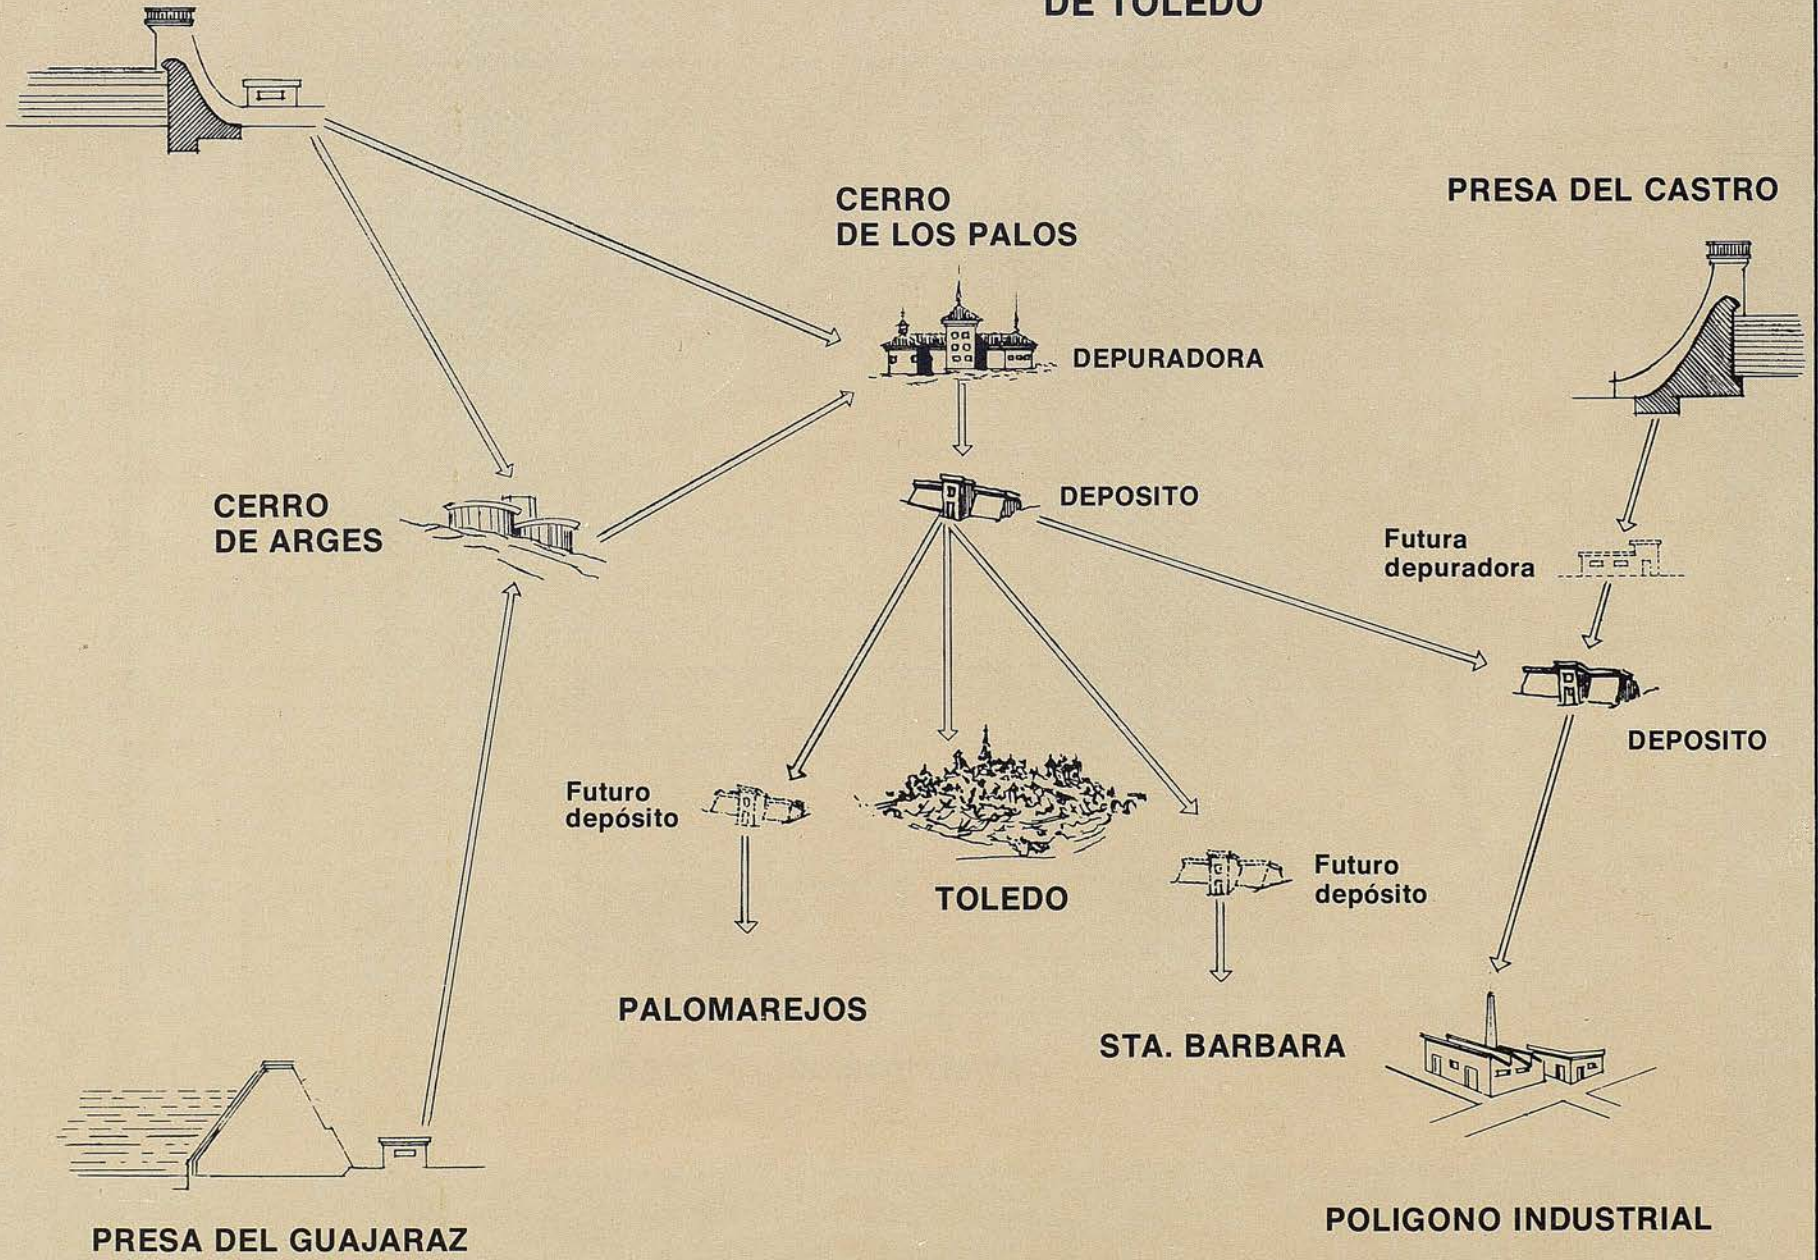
DE TOLEDO

CERRO DE LOS PALOS

PRESA DEL CASTRO

DEPURADORA

CERRO DE ARGES

DEPOSITO

Futura depuradora

DEPOSITO

Futuro depósito

TOLEDO

Futuro depósito

PALOMAREJOS

STA. BARBARA

PRESA DEL GUAJARAZ

POLIGONO INDUSTRIAL